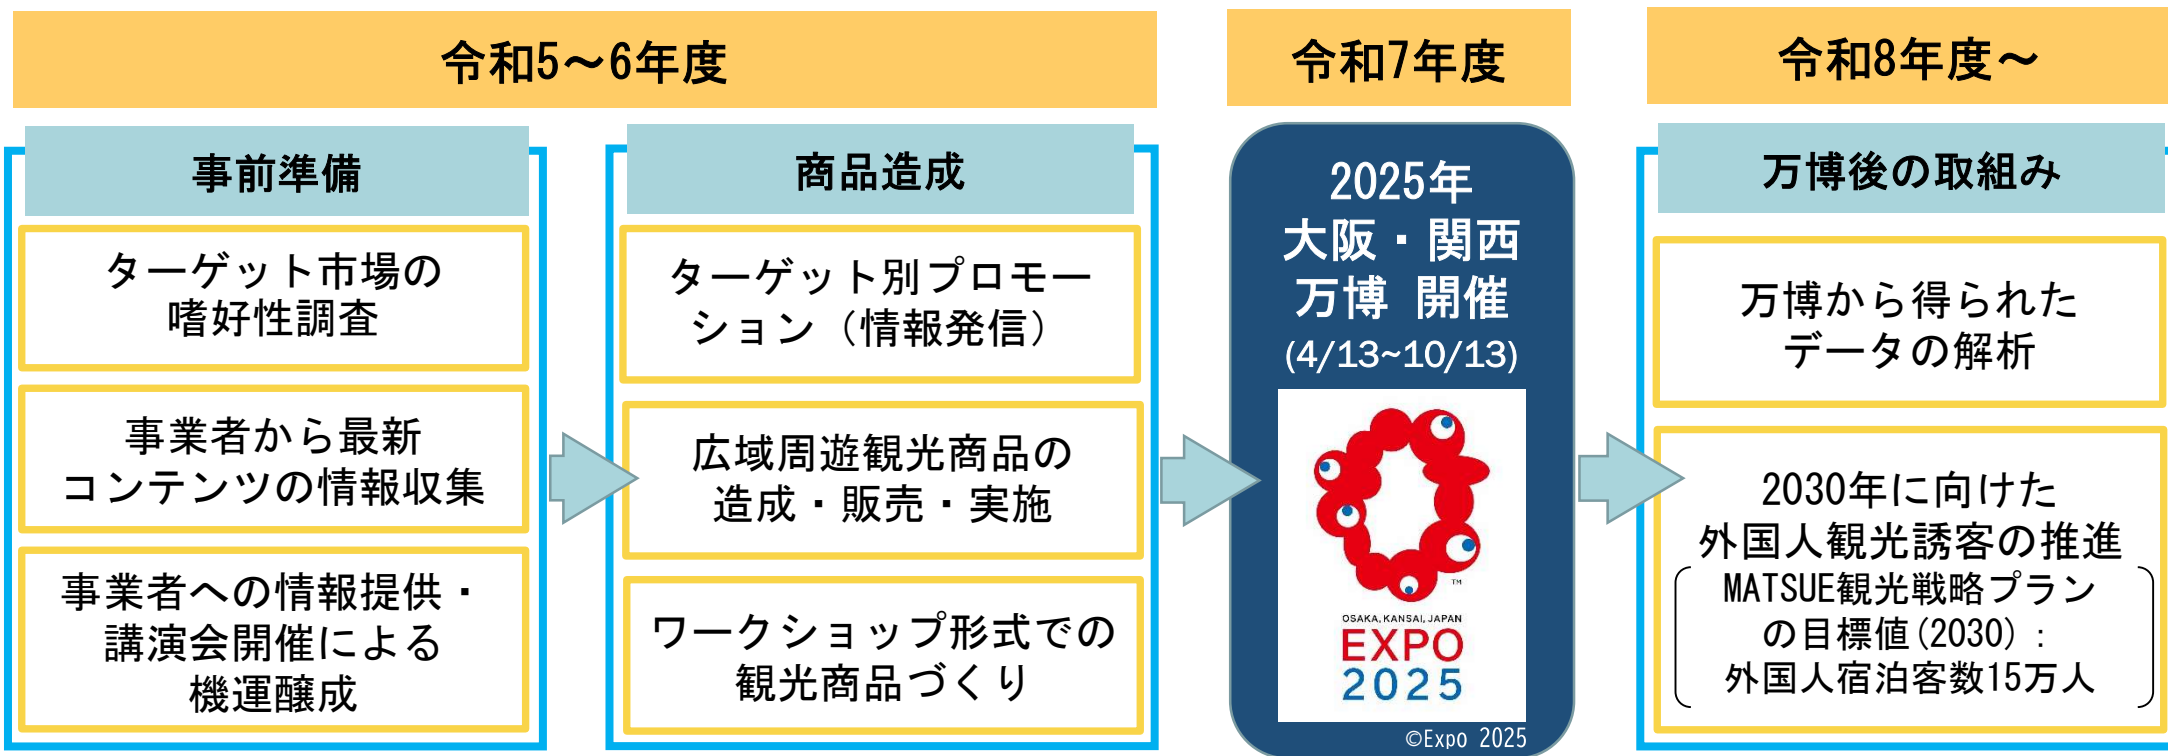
令和5～6年度

事前準備

ターゲット市場の嗜好性調査

事業者から最新コンテンツの情報収集

事業者への情報提供・講演会開催による機運醸成

商品造成

ターゲット別プロモーション（情報発信）

広域周遊観光商品の造成・販売・実施

ワークショップ形式での観光商品づくり

令和7年度

2025年
大阪・関西
万博 開催
(4/13~10/13)

OSAKA, KANSAI, JAPAN
EXPO
2025

©Expo 2025

令和8年度～

万博後の取組み

万博から得られたデータの解析

2030年に向けた外国人観光誘客の推進

MATSUE観光戦略プランの目標値(2030)：外国人宿泊客数15万人